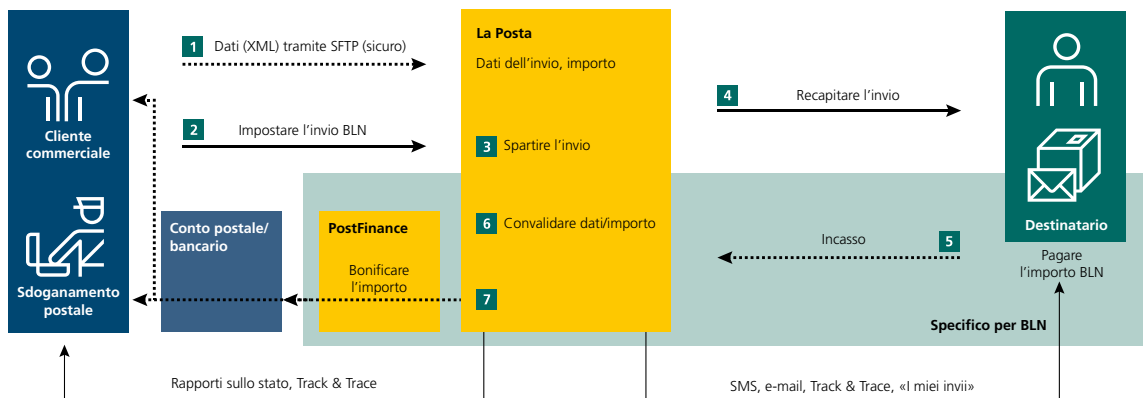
Cliente commerciale

Sdoganamento postale

1 Dati (XML) tramite SFTP (sicuro)

2 Impostare l'invio BLN

La Posta

Dati dell'invio, importo

3 Spartire l'invio

6 Convalidare dati/importo

7

4 Recapitare l'invio

Destinatario

Pagare l'importo BLN

5 Incasso

Conto postale/ bancario

PostFinance

Bonificare l'importo

Specifico per BLN

Rapporti sullo stato, Track & Trace

SMS, e-mail, Track & Trace, «I miei invii»